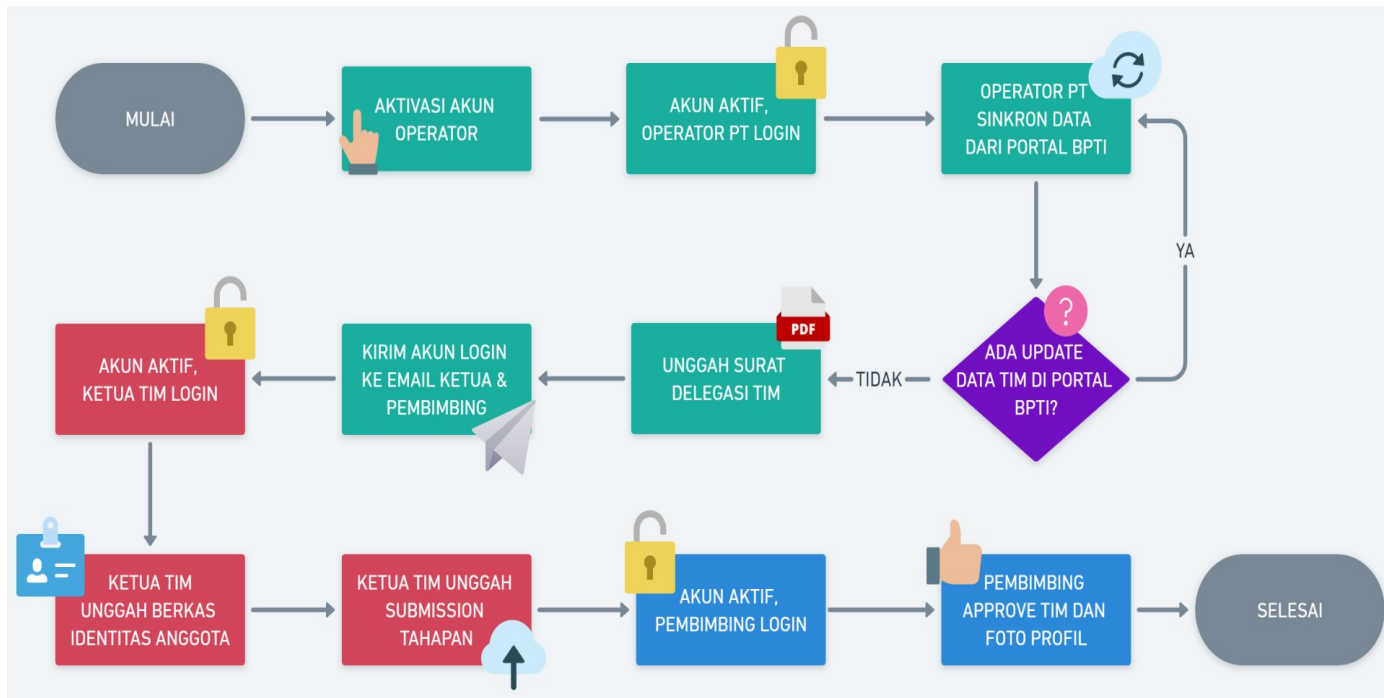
MULAI

AKTIVASI AKUN OPERATOR

AKUN AKTIF, OPERATOR PT LOGIN

OPERATOR PT SINKRON DATA DARI PORTAL BPTI

YA

?

ADA UPDATE DATA TIM DI PORTAL BPTI?

TIDAK

PDF

UNGGAH SURAT DELEGASI TIM

KIRIM AKUN LOGIN KE EMAIL KETUA & PEMBIMBING

AKUN AKTIF, KETUA TIM LOGIN

KETUA TIM UNGGAH BERKAS IDENTITAS ANGGOTA

KETUA TIM UNGGAH SUBMISSION TAHAPAN

AKUN AKTIF, PEMBIMBING LOGIN

PEMBIMBING APPROVE TIM DAN FOTO PROFIL

SELESAI